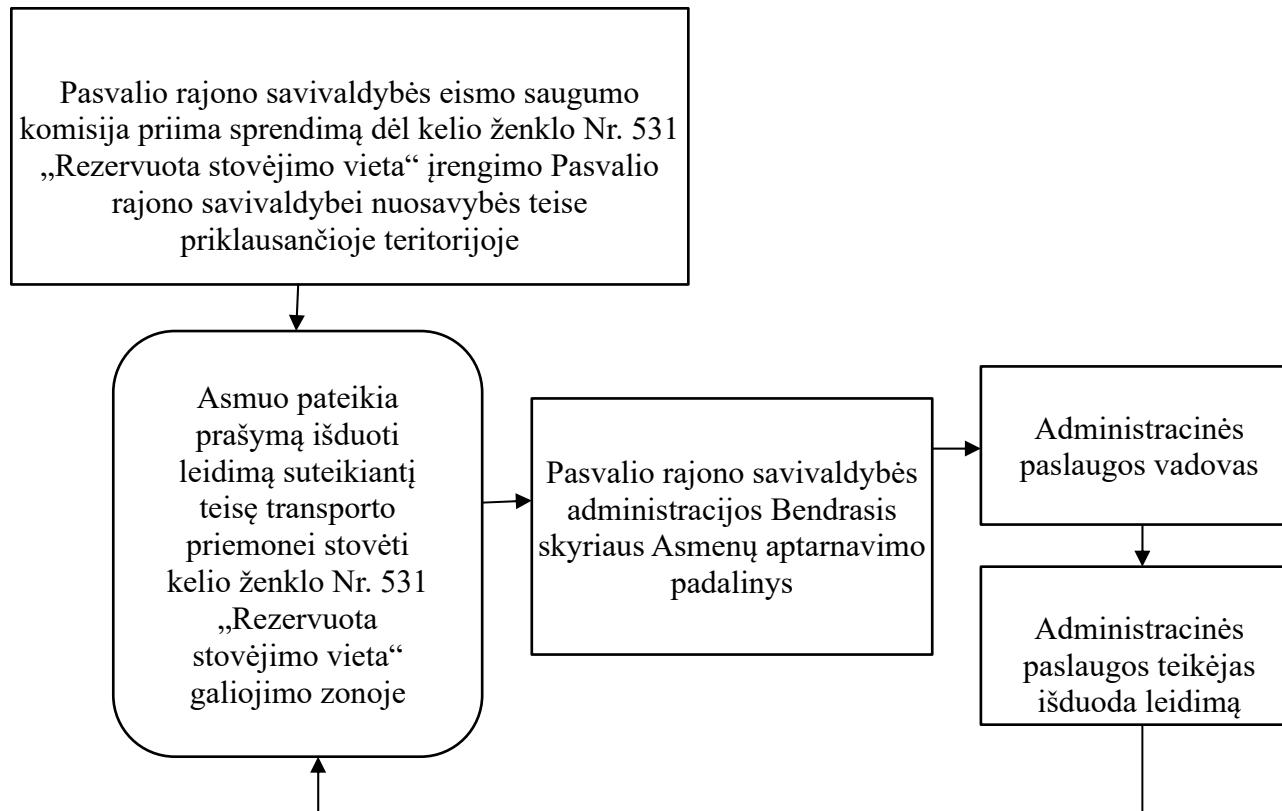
Pasvalio rajono savivaldybės eismo saugumo komisija priima sprendimą dėl kelio ženklo Nr. 531 „Rezervuota stovėjimo vieta“ įrengimo Pasvalio rajono savivaldybei nuosavybės teise priklausančioje teritorijoje

Asmuo pateikia prašymą išduoti leidimą suteikiantį teisę transporto priemonei stovėti kelio ženklo Nr. 531 „Rezervuota stovėjimo vieta“ galiojimo zonoje

Pasvalio rajono savivaldybės administracijos Bendrasis skyriaus Asmenų aptarnavimo padalinys

Administracinės paslaugos vadovas

Administracinės paslaugos teikėjas išduoda leidimą